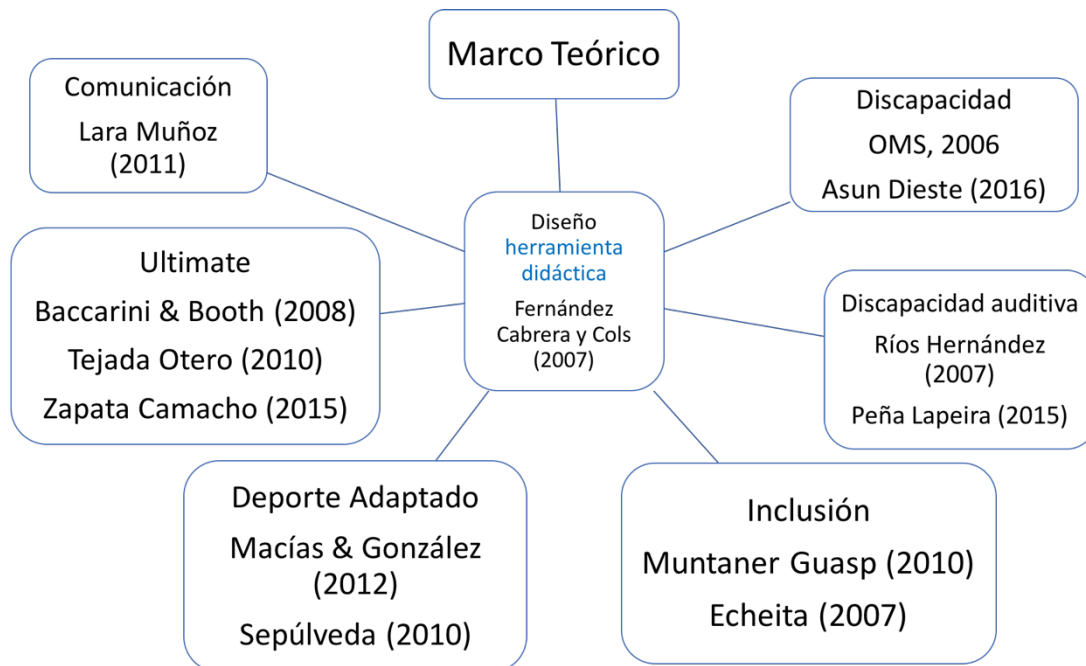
Marco Teórico

Comunicación
Lara Muñoz (2011)

Discapacidad
OMS, 2006
Asun Dieste (2016)

Diseño herramienta didáctica
Fernández Cabrera y Cols (2007)

Ultimate
Baccarini & Booth (2008)
Tejada Otero (2010)
Zapata Camacho (2015)

Discapacidad auditiva
Ríos Hernández (2007)
Peña Lapeira (2015)

Deporte Adaptado
Macías & González (2012)
Sepúlveda (2010)

Inclusión
Muntaner Guasp (2010)
Echeita (2007)